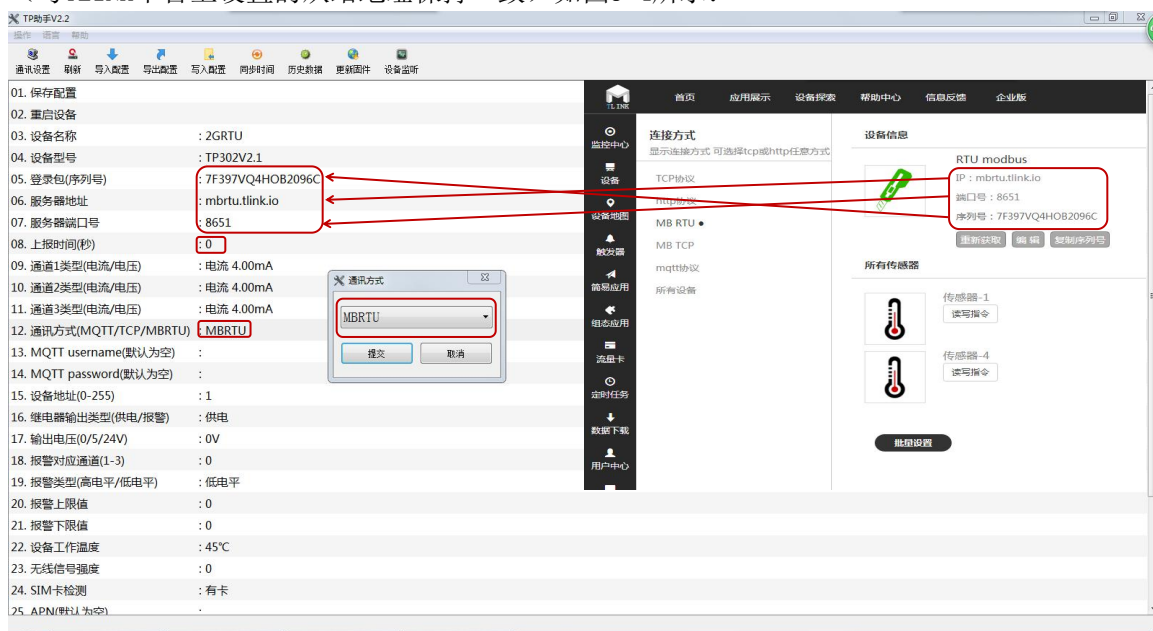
TP助手V2.2
操作 语言 帮助
通讯设置 刷新 导入配置 导出配置 写入配置 同步时间 历史数据 更新固件 设备监听

| | |
|---|---|
| 01. 保存配置 | |
| 02. 重启设备 | |
| 03. 设备名称 | : 2GRTU |
| 04. 设备型号 | : TP302V2.1 |
| 05. 登录包(序列号) | : 7F397VQ4HOB2096C |
| 06. 服务器地址 | : mbrtu.tlink.io |
| 07. 服务器端口号 | : 8651 |
| 08. 上报时间(秒) | : 0 |
| 09. 通道1类型(电流/电压) | : 电流 4.00mA |
| 10. 通道2类型(电流/电压) | : 电流 4.00mA |
| 11. 通道3类型(电流/电压) | : 电流 4.00mA |
| 12. 通讯方式(MQTT/TCP/MBRTU) | : MBRTU |
| 13. MQTT username(默认为空) | : |
| 14. MQTT password(默认为空) | : |
| 15. 设备地址(0-255) | : 1 |
| 16. 继电器输出类型(供电/报警) | : 供电 |
| 17. 输出电压(0/5/24V) | : 0V |
| 18. 报警对应通道(1-3) | : 0 |
| 19. 报警类型(高电平/低电平) | : 低电平 |
| 20. 报警上限值 | : 0 |
| 21. 报警下限值 | : 0 |
| 22. 设备工作温度 | : 45℃ |
| 23. 无线信号强度 | : 0 |
| 24. SIM卡检测 | : 有卡 |
| 25. APN(默认为空) | : |

通讯方式
MBRTU
提交 取消

TLINK 首页 应用展示 设备探索 帮助中心 信息反馈 企业版
监控中心 设备 设备地图 触发器 简易应用 组态应用 流量卡 定时任务 数据下载 用户中心
连接方式
显示连接方式 可选择tcp或http任意方式
TCP协议
http协议
MB RTU ●
MB TCP
mqtt协议
所有设备
设备信息
RTU modbus
IP：mbrtu.tlink.io
端口号：8651
序列号：7F397VQ4HOB2096C
重新获取 编辑 复制序列号
所有传感器
传感器-1
读写指令
传感器-4
读写指令
批量设置